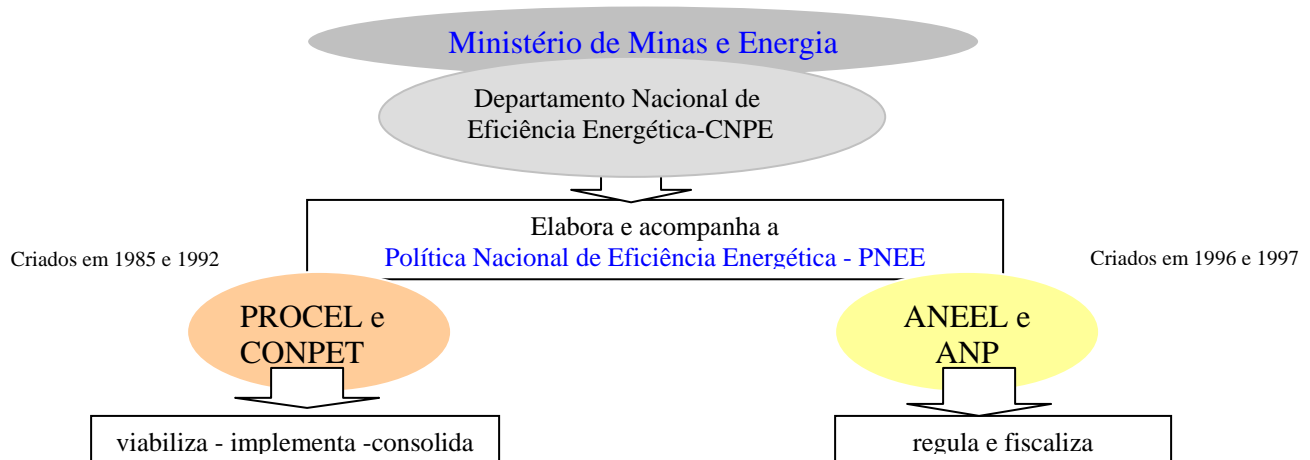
Ministério de Minas e Energia

Departamento Nacional de Eficiência Energética-CNPE

Elabora e acompanha a Política Nacional de Eficiência Energética - PNEE

Criados em 1985 e 1992

Criados em 1996 e 1997

PROCEL e CONPET

ANEEL e ANP

viabiliza - implementa -consolida

regula e fiscaliza